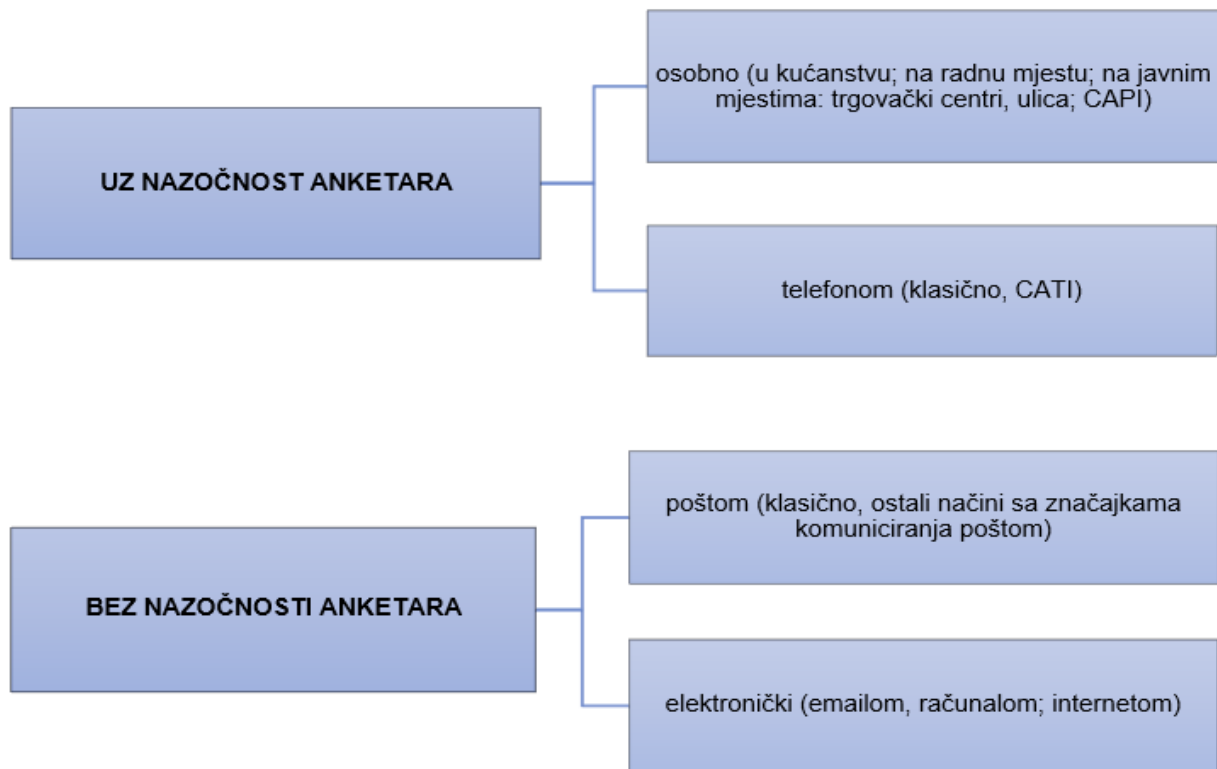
UZ NAZOČNOST ANKETARA

osobno (u kućanstvu; na radnu mjestu; na javnim mjestima: trgovački centri, ulica; CAPI)

telefonom (klasično, CATI)

BEZ NAZOČNOSTI ANKETARA

poštom (klasično, ostali načini sa značajkama komuniciranja poštom)

elektronički (emailom, računalom; internetom)